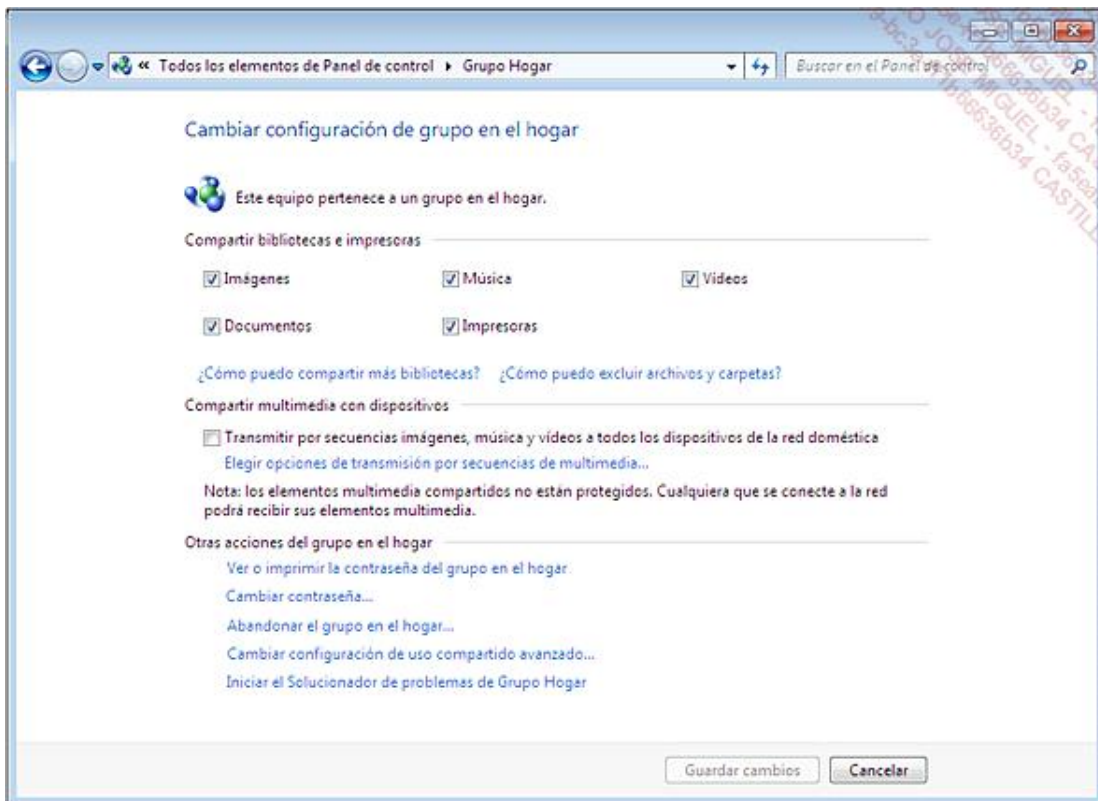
« Todos los elementos de Panel de control ▸ Grupo Hogar

Buscar en el Panel de control

Cambiar configuración de grupo en el hogar

Este equipo pertenece a un grupo en el hogar.

Compartir bibliotecas e impresoras

Imágenes

Música

Videos

Documentos

Impresoras

¿Cómo puedo compartir más bibliotecas?

¿Cómo puedo excluir archivos y carpetas?

Compartir multimedia con dispositivos

Transmitir por secuencias imágenes, música y vídeos a todos los dispositivos de la red doméstica

Elegir opciones de transmisión por secuencias de multimedia...

Nota: los elementos multimedia compartidos no están protegidos. Cualquiera que se conecte a la red podrá recibir sus elementos multimedia.

Otras acciones del grupo en el hogar

Ver o imprimir la contraseña del grupo en el hogar

Cambiar contraseña...

Abandonar el grupo en el hogar...

Cambiar configuración de uso compartido avanzado...

Iniciar el Solucionador de problemas de Grupo Hogar

Guardar cambios

Cancelar

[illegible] JOSE MIGUEL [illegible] CASTILLO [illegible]